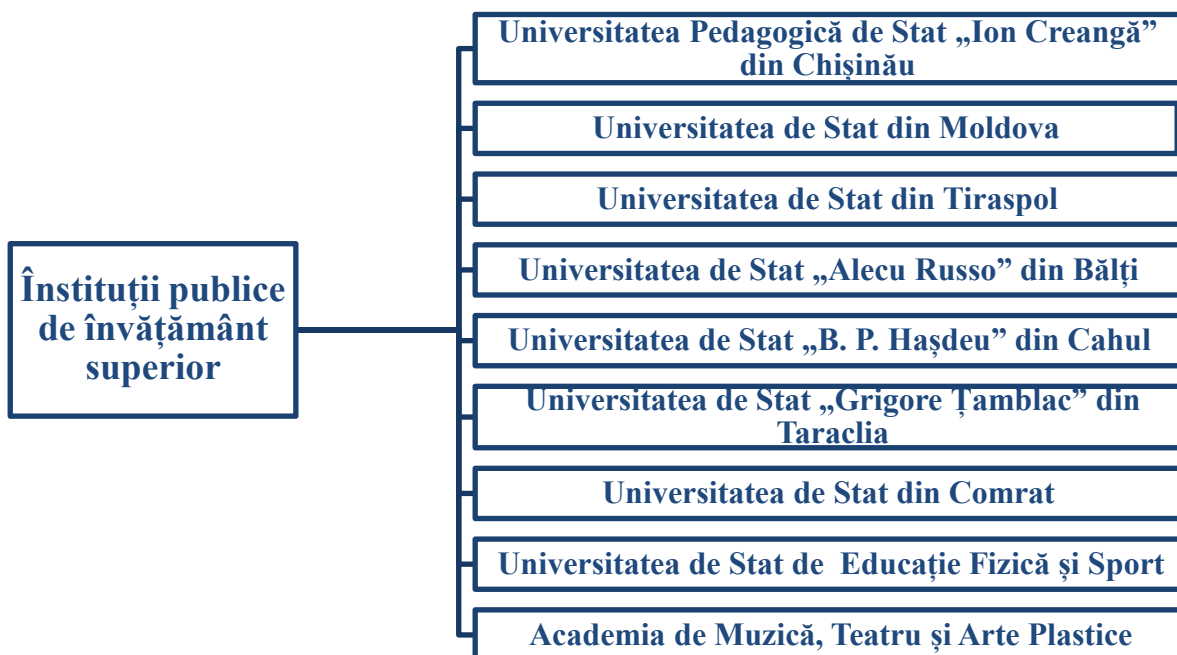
Înstituții publice de învățământ superior

Universitatea Pedagogică de Stat „Ion Creangă" din Chișinău

Universitatea de Stat din Moldova

Universitatea de Stat din Tiraspol

Universitatea de Stat „Alecu Russo" din Bălți

Universitatea de Stat „B. P. Hașdeu" din Cahul

Universitatea de Stat „Grigore Țamblac" din Taraclia

Universitatea de Stat din Comrat

Universitatea de Stat de Educație Fizică și Sport

Academia de Muzică, Teatru și Arte Plastice